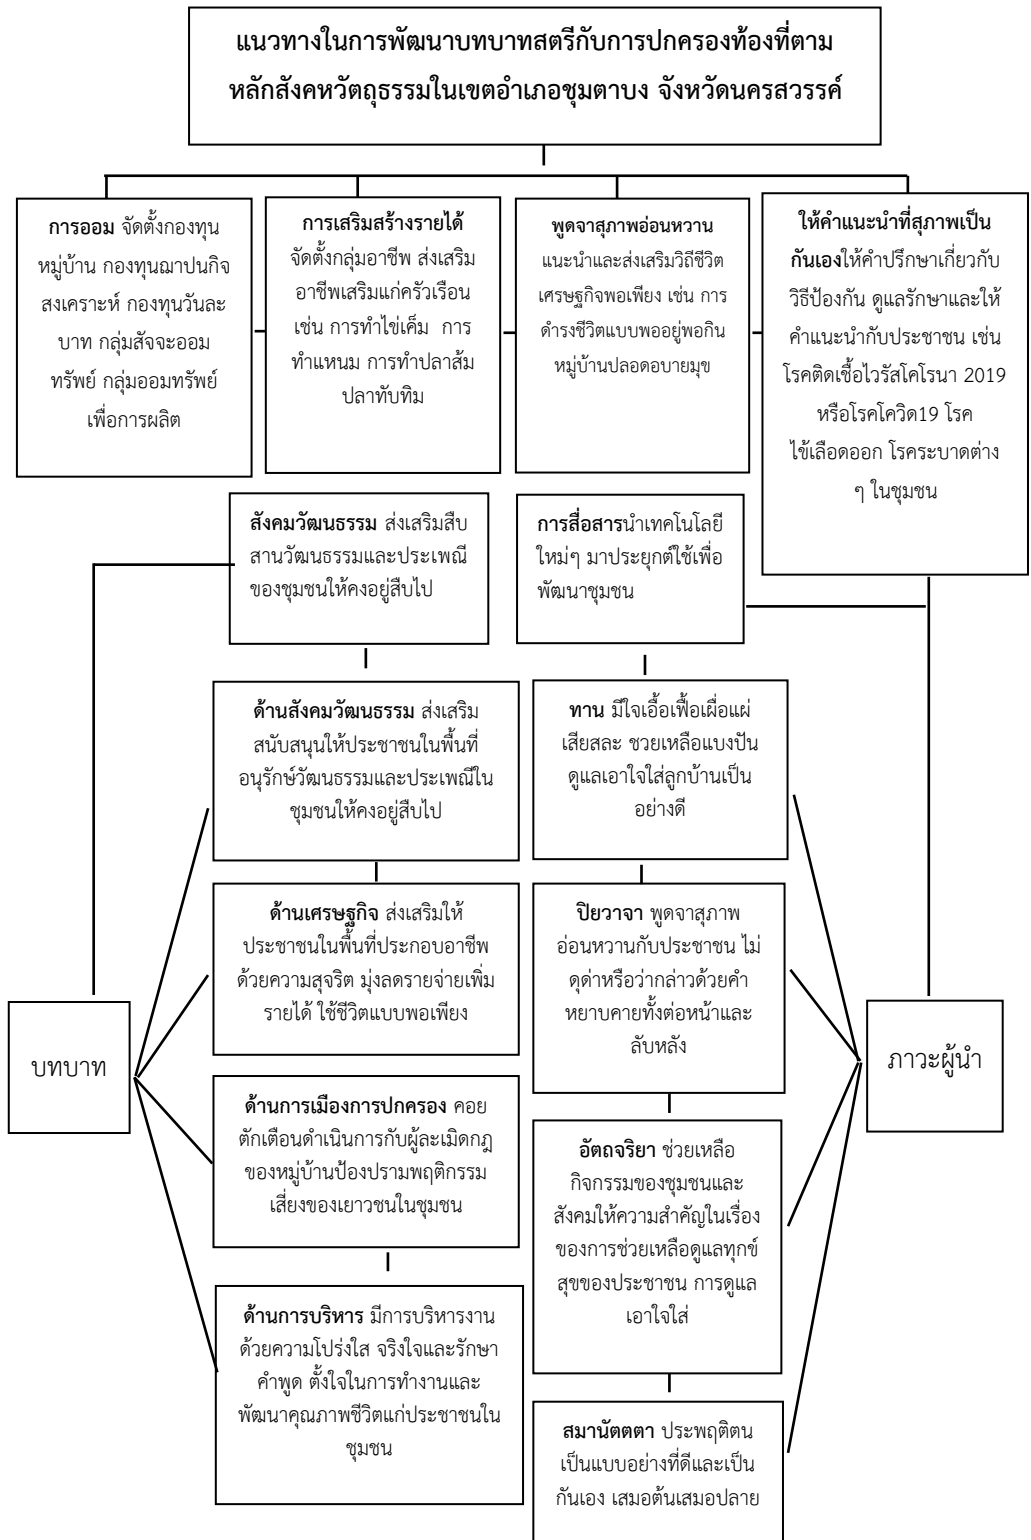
**แนวทางในการพัฒนาบทบาทสตรีกับการปกครองท้องที่ตามหลักสังคหวัตถุธรรมในเขตอำเภอชุมตาบง จังหวัดนครสวรรค์**

**การออม** จัดตั้งกองทุนหมู่บ้าน กองทุนฌาปนกิจสงเคราะห์ กองทุนวันละบาท กลุ่มสัจจะออมทรัพย์ กลุ่มออมทรัพย์เพื่อการผลิต

**การเสริมสร้างรายได้** จัดตั้งกลุ่มอาชีพ ส่งเสริมอาชีพเสริมแก่ครัวเรือน เช่น การทำไข่เค็ม การทำแหนม การทำปลาส้ม ปลาทับทิม

**พูดจาสุภาพอ่อนหวาน** แนะนำและส่งเสริมวิถีชีวิตเศรษฐกิจพอเพียง เช่น การดำรงชีวิตแบบพออยู่พอกิน หมู่บ้านปลอดอบายมุข

**ให้คำแนะนำที่สุภาพเป็นกันเอง**ให้คำปรึกษาเกี่ยวกับวิธีป้องกัน ดูแลรักษาและให้คำแนะนำกับประชาชน เช่น โรคติดเชื้อไวรัสโคโรนา 2019 หรือโรคโควิด19 โรคไข้เลือดออก โรคระบาดต่าง ๆ ในชุมชน

**สังคมวัฒนธรรม** ส่งเสริมสืบสานวัฒนธรรมและประเพณีของชุมชนให้คงอยู่สืบไป

**การสื่อสาร**นำเทคโนโลยีใหม่ๆ มาประยุกต์ใช้เพื่อพัฒนาชุมชน

**ด้านสังคมวัฒนธรรม** ส่งเสริมสนับสนุนให้ประชาชนในพื้นที่อนุรักษ์วัฒนธรรมและประเพณีในชุมชนให้คงอยู่สืบไป

**ทาน** มีใจเอื้อเฟื้อเผื่อแผ่ เสียสละ ชวยเหลือแบงปัน ดูแลเอาใจใส่ลูกบ้านเป็นอย่างดี

**ด้านเศรษฐกิจ** ส่งเสริมให้ประชาชนในพื้นที่ประกอบอาชีพด้วยความสุจริต มุ่งลดรายจ่ายเพิ่มรายได้ ใช้ชีวิตแบบพอเพียง

**ปิยวาจา** พูดจาสุภาพอ่อนหวานกับประชาชน ไม่ดุด่าหรือว่ากล่าวด้วยคำหยาบคายทั้งต่อหน้าและลับหลัง

บทบาท

ภาวะผู้นำ

**ด้านการเมืองการปกครอง** คอยตักเตือนดำเนินการกับผู้ละเมิดกฎของหมู่บ้านป้องปรามพฤติกรรมเสี่ยงของเยาวชนในชุมชน

**อัตถจริยา** ช่วยเหลือกิจกรรมของชุมชนและสังคมให้ความสำคัญในเรื่องของการช่วยเหลือดูแลทุกข์สุขของประชาชน การดูแลเอาใจใส่

**ด้านการบริหาร** มีการบริหารงานด้วยความโปร่งใส จริงใจและรักษาคำพูด ตั้งใจในการทำงานและพัฒนาคุณภาพชีวิตแก่ประชาชนในชุมชน

**สมานัตตตา** ประพฤติตนเป็นแบบอย่างที่ดีและเป็นกันเอง เสมอต้นเสมอปลาย